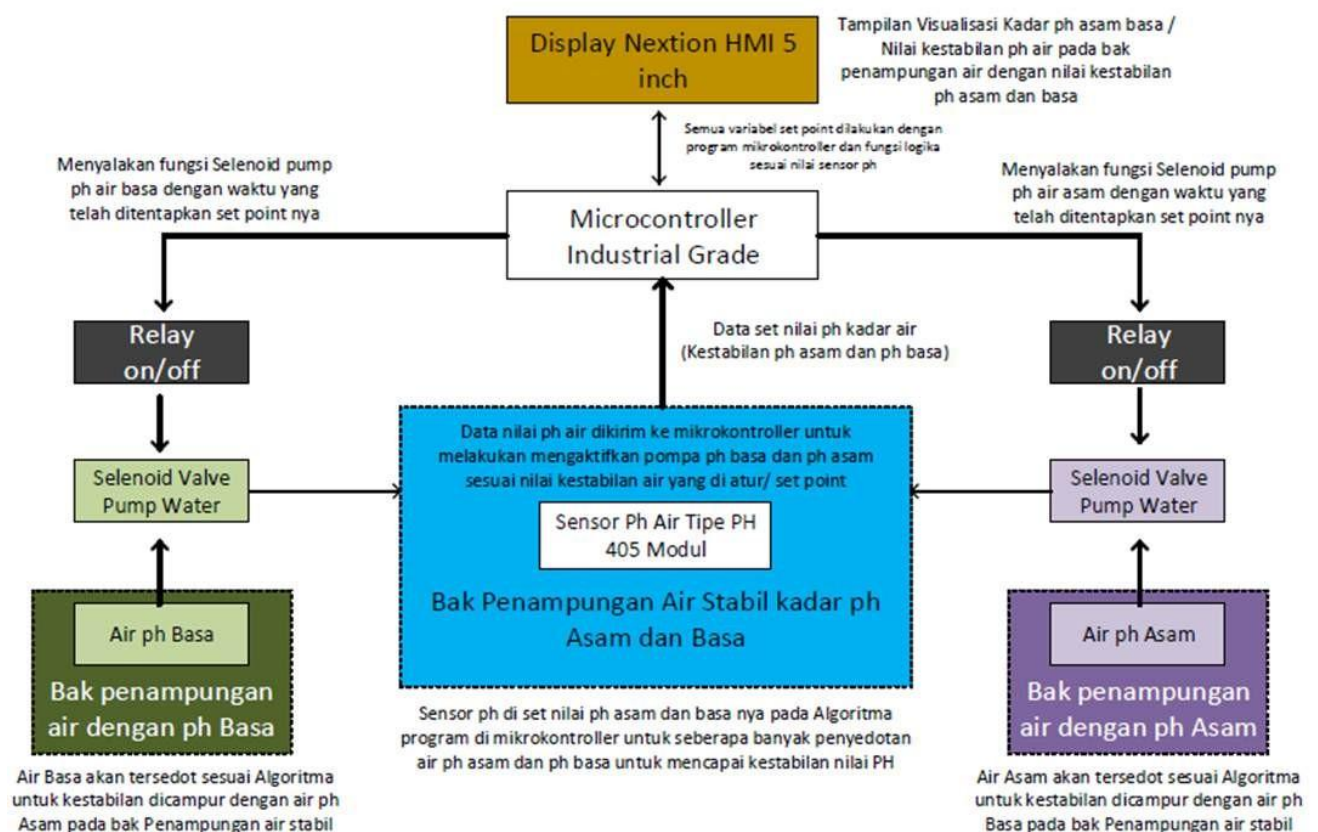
Display Nextion HMI 5 inch

Tampilan Visualisasi Kadar ph asam basa / Nilai kestabilan ph air pada bak penampungan air dengan nilai kestabilan ph asam dan basa

Semua variabel set point dilakukan dengan program mikrokontroller dan fungsi logika sesuai nilai sensor ph

Menyalakan fungsi Selenoid pump ph air basa dengan waktu yang telah ditentapkan set point nya

Microcontroller Industrial Grade

Menyalakan fungsi Selenoid pump ph air asam dengan waktu yang telah ditentapkan set point nya

Relay on/off

Data set nilai ph kadar air (Kestabilan ph asam dan ph basa)

Relay on/off

Data nilai ph air dikirim ke mikrokontroller untuk melakukan mengaktifkan pompa ph basa dan ph asam sesuai nilai kestabilan air yang di atur/ set point

Selenoid Valve Pump Water

Sensor Ph Air Tipe PH 405 Modul

Selenoid Valve Pump Water

Bak Penampungan Air Stabil kadar ph Asam dan Basa

Air ph Basa

Bak penampungan air dengan ph Basa

Air ph Asam

Bak penampungan air dengan ph Asam

Sensor ph di set nilai ph asam dan basa nya pada Algoritma program di mikrokontroller untuk seberapa banyak penyedotan air ph asam dan ph basa untuk mencapai kestabilan nilai PH

Air Basa akan tersedot sesuai Algoritma untuk kestabilan dicampur dengan air ph Asam pada bak Penampungan air stabil

Air Asam akan tersedot sesuai Algoritma untuk kestabilan dicampur dengan air ph Basa pada bak Penampungan air stabil